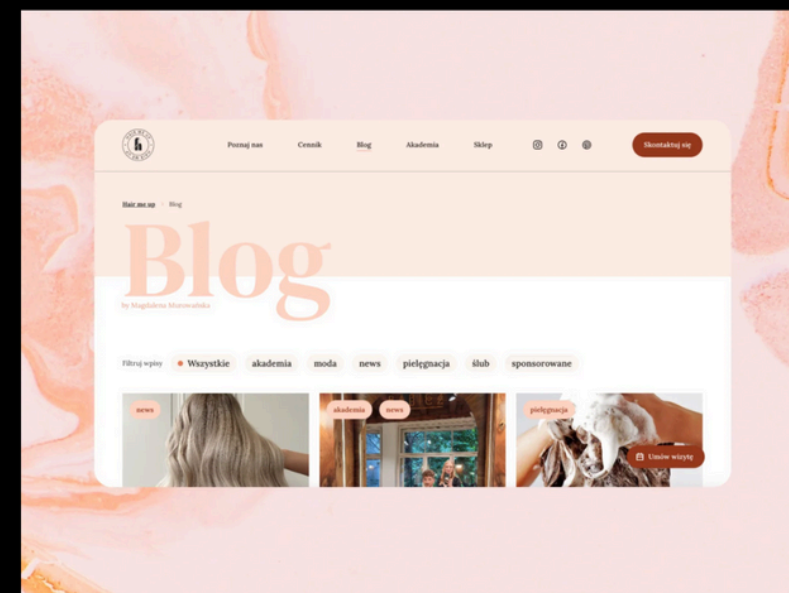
Poznaj nas Cennik Blog Akademia Sklep

Skontaktuj się

Hair me up › Blog

Blog

by Magdalena Murowańska

Filtruj wpisy Wszystkie akademia moda news pielęgnacja ślub sponsorowane

news

akademia news

pielęgnacja

Umów wizytę